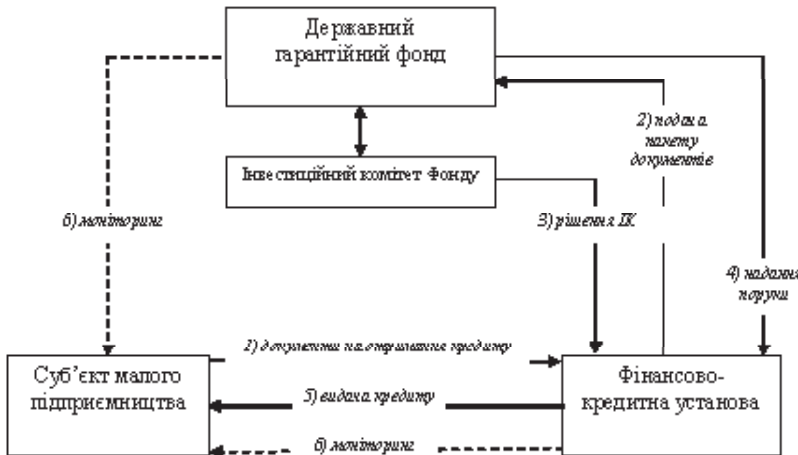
Державний гарантійний фонд

Інвестиційний комітет Фонду

2) подача пакету документів

6) моніторинг

3) рішення ІК

4) надання поруки

1) документи на отримання кредиту

Суб'єкт малого підприємництва

5) видача кредиту

Фінансово-кредитна установа

6) моніторинг